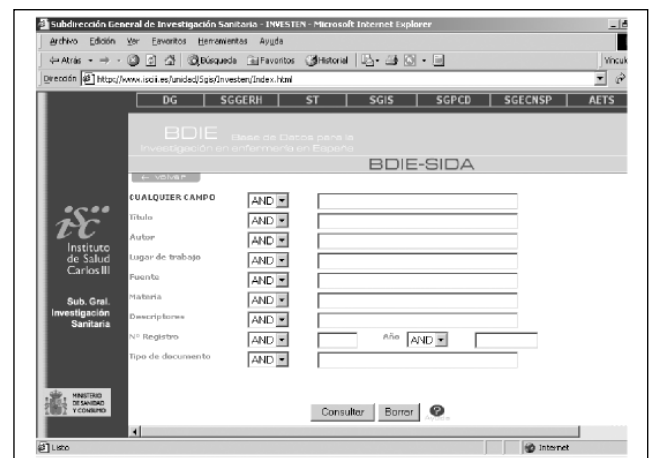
Subdirección General de Investigación Sanitaria - INVESTEN - Microsoft Internet Explorer

Archivo Edición Ver Favoritos Herramientas Ayuda

Atrás Búsqueda Favoritos Historial

Vínculos

Dirección https://www.isciii.es/unidad/Sgis/Investen/Index.html

DG SGGERH ST SGIS SGPCD SGECNSP AETS

BDIE Base de Datos para la Investigación en Enfermería en España

BDIE-SIDA

volver

isc

Instituto de Salud Carlos III

Sub. Gral. Investigación Sanitaria

MINISTERIO DE SANIDAD Y CONSUMO

CUALQUIER CAMPO AND

Título AND

Autor AND

Lugar de trabajo AND

Fuente AND

Materia AND

Descriptores AND

Nº Registro AND Año AND

Tipo de documento AND

Consultar Borrar

Listo

Internet